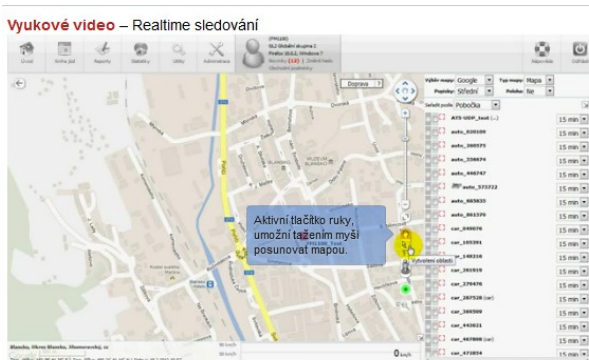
Vyukové video – Realtime sledování

Úvod
Kniha jízd
Reporty
Statistiky
Utility
Administrace

[PHL10]
SLJ Globální skupina 1
Praha, GUI2, Windows 7
Novinky (13) | Změnit heslo
Uložení předvolby

Nápověda
Odhlásit

Doprava

Výběr mapy: Google
Typ mapy: Mapa
Popisky: Střední
Políčka: Ne
Seřadit podle: Pobočka

ATS UDP_test (...)
auto_020109
auto_260575
auto_338674
auto_446747
auto_573722
auto_665835
auto_861570
car_040076
car_105391
car_140316
car_201919
car_270476
car_287520 (ar)
car_369389
car_443021
car_467808 (ar)
car_473934

15 min

Aktivní tlačítko ruky, umožní tažením myši posunovat mapou.

Vytvoření oblasti

Mlaseka, Okres Mlaseka, Slomorovský, cz
0 km/h